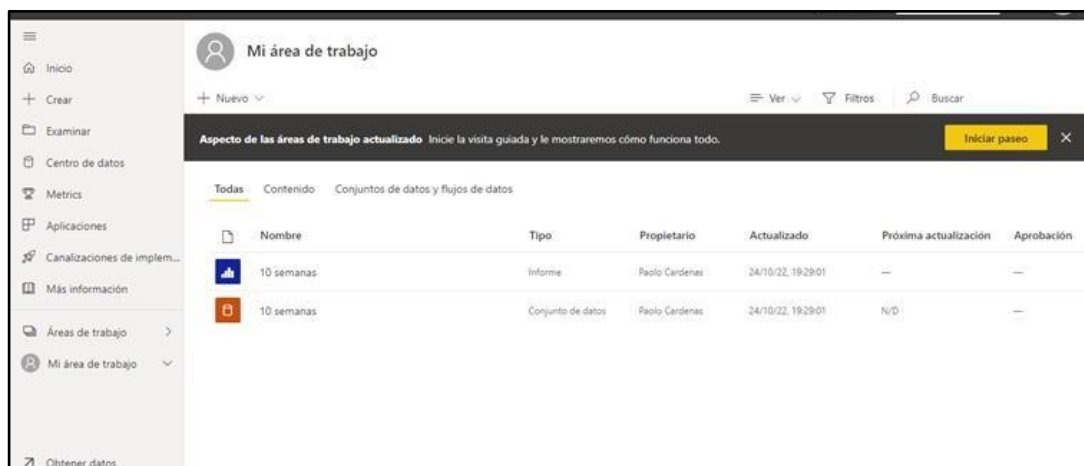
Inicio
Crear
Examinar
Centro de datos
Metrics
Aplicaciones
Canalizaciones de implem...
Más información
Áreas de trabajo
Mi área de trabajo
Obtener datos

Mi área de trabajo

+ Nuevo

Ver
Filtros
Buscar

Aspecto de las áreas de trabajo actualizado Inicie la visita guiada y le mostraremos cómo funciona todo.
Iniciar paseo

Todas
Contenido
Conjuntos de datos y flujos de datos

| | Nombre | Tipo | Propietario | Actualizado | Próxima actualización | Aprobación |
|---|---|---|---|---|---|---|
| | 10 semanas | Informe | Paolo Cardenas | 24/10/22, 19:29:01 | — | — |
| | 10 semanas | Conjunto de datos | Paolo Cardenas | 24/10/22, 19:29:01 | N/D | — |